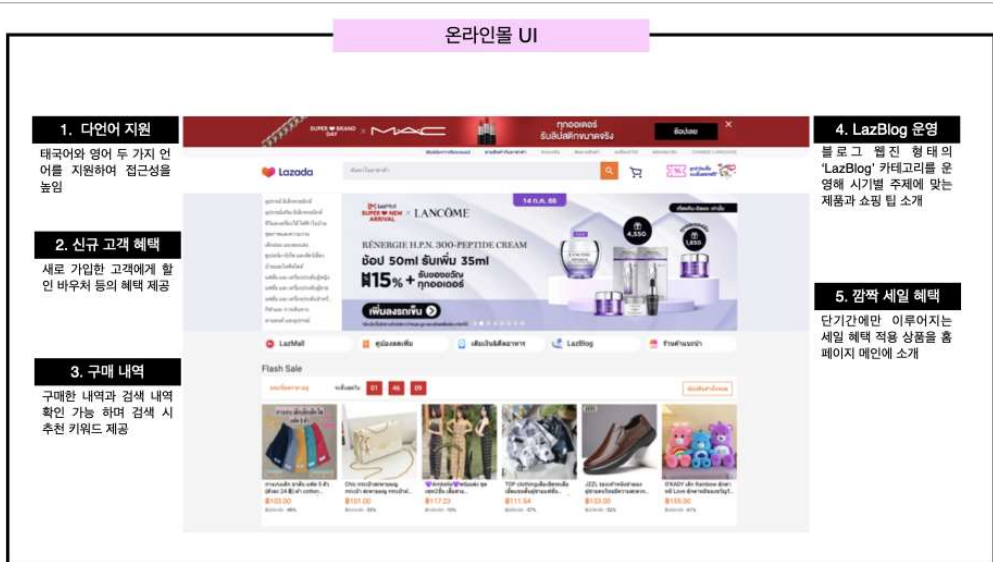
온라인몰 UI

1. 다언어 지원

태국어와 영어 두 가지 언어를 지원하여 접근성을 높임

2. 신규 고객 혜택

새로 가입한 고객에게 할인 바우처 등의 혜택 제공

3. 구매 내역

구매한 내역과 검색 내역 확인 가능 하며 검색 시 추천 키워드 제공

4. LazBlog 운영

블로그 웹진 형태의 'LazBlog' 카테고리를 운영해 시기별 주제에 맞는 제품과 쇼핑 팁 소개

5. 깜짝 세일 혜택

단기간에만 이루어지는 세일 혜택 적용 상품을 홈페이지 메인에 소개

SUPER BRAND DAY × MAC
ทุกออเดอร์ รับสิทธิ์ขนาดจริง
ช้อปเลย
Lazada
SUPER NEW ARRIVAL × LANCÔME
14 ก.ค. 66
RÉNERGIE H.P.N. 300-PEPTIDE CREAM
ช้อป 50ml รับเพิ่ม 35ml
฿15% +
4,550
1,850
LazMall
LazBlog
Flash Sale
21 46 09
฿103.00
฿151.00
฿117.23
฿111.54
฿133.00
฿155.00